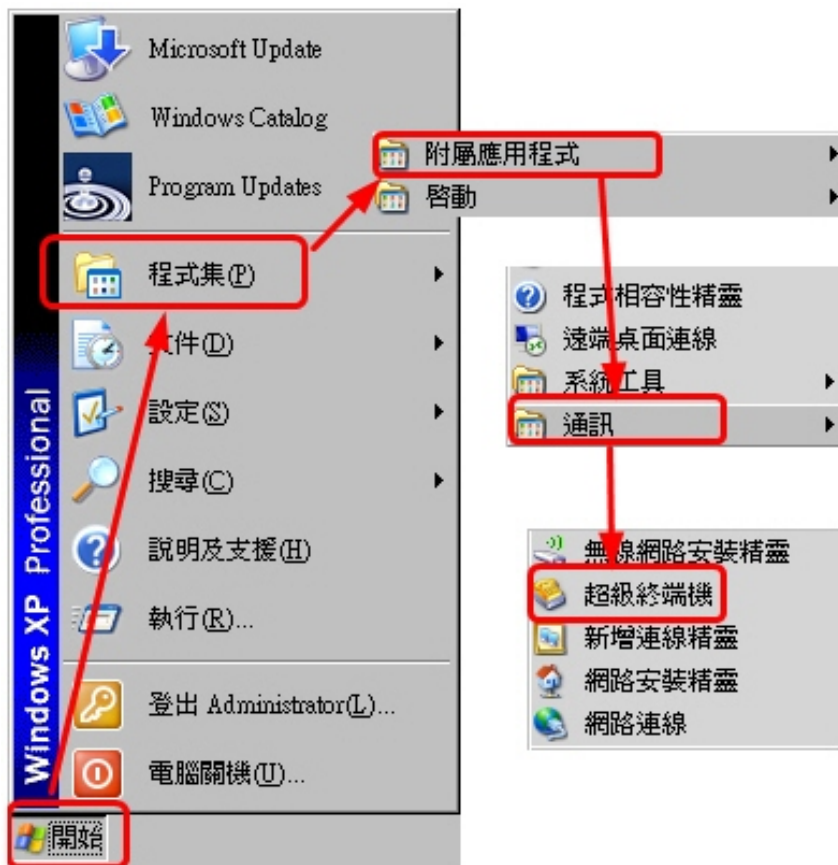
Microsoft Update
Windows Catalog
Program Updates
程式集(P)
文件(D)
設定(S)
搜尋(C)
說明及支援(H)
執行(R)...
登出 Administrator(L)...
電腦關機(U)...
Windows XP Professional
開始

附屬應用程式
啓動

程式相容性精靈
遠端桌面連線
系統工具
通訊

無線網路安裝精靈
超級終端機
新增連線精靈
網路安裝精靈
網路連線